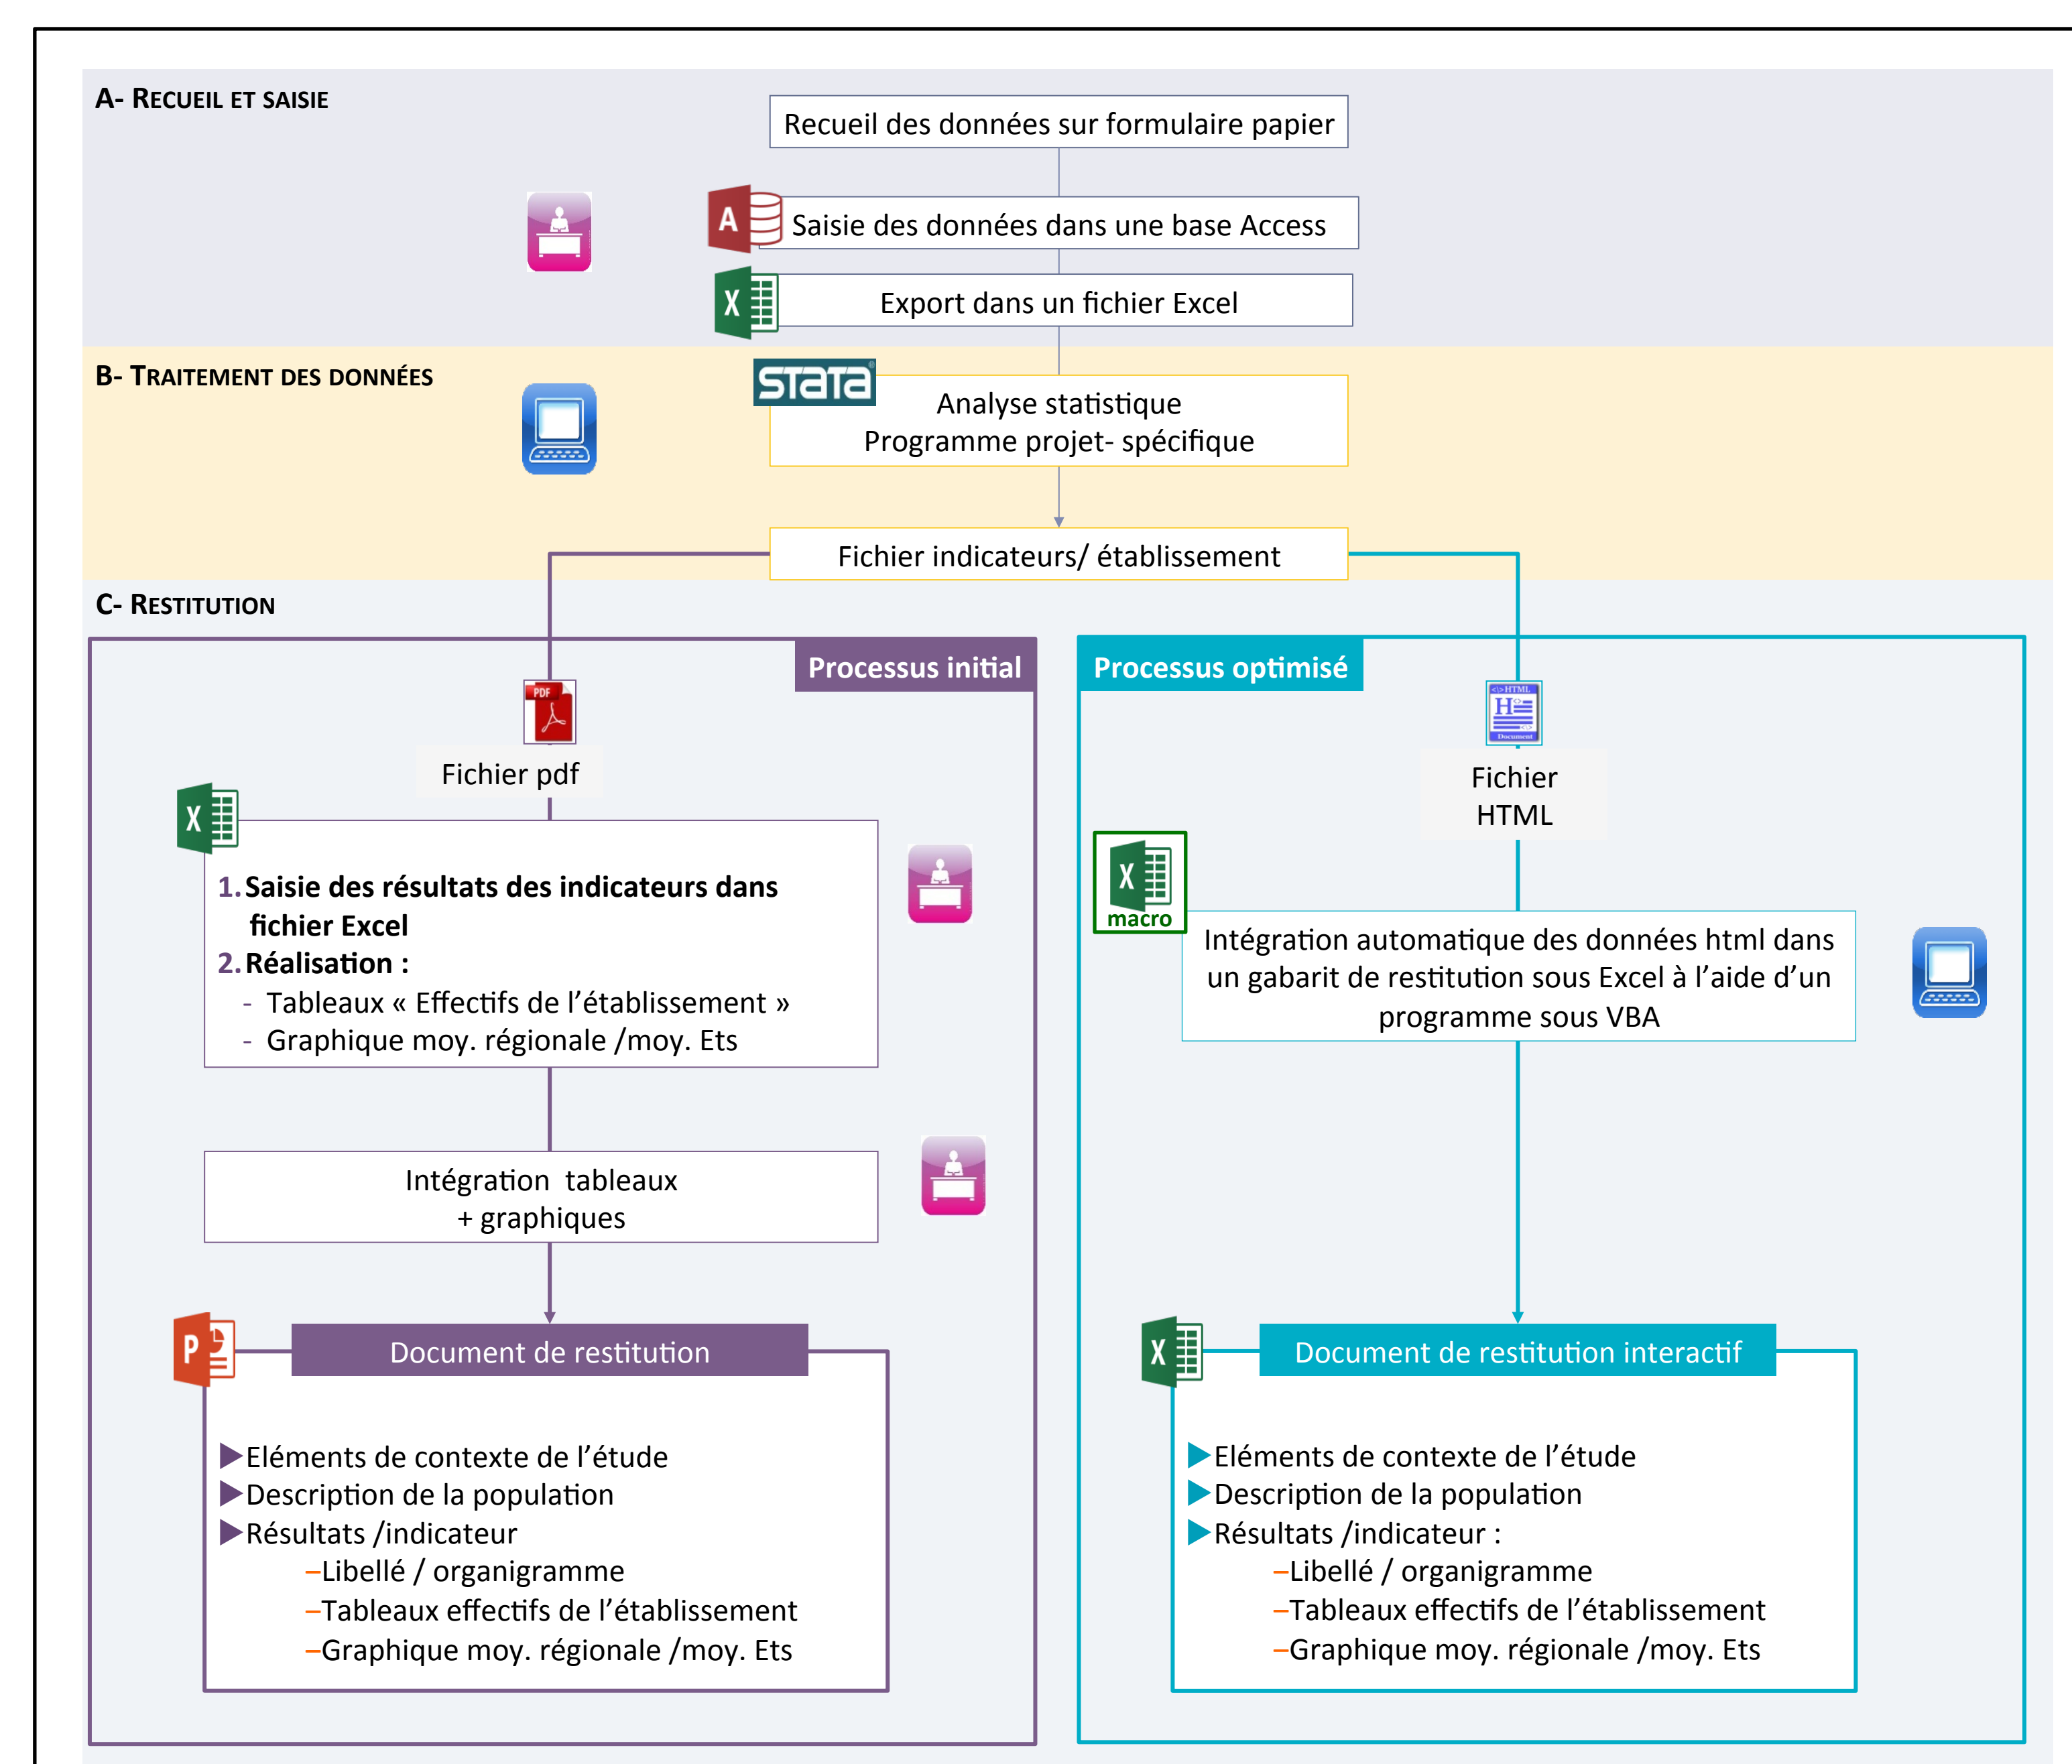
A- RECUEIL ET SAISIE

Recueil des données sur formulaire papier

Saisie des données dans une base Access

Export dans un fichier Excel

B- TRAITEMENT DES DONNÉES

stata

Analyse statistique
Programme projet- spécifique

Fichier indicateurs/ établissement

C- RESTITUTION

Processus initial

Fichier pdf

1. Saisie des résultats des indicateurs dans fichier Excel
2. Réalisation :
- Tableaux « Effectifs de l'établissement »
- Graphique moy. régionale /moy. Ets

Intégration tableaux
+ graphiques

Document de restitution

▶Eléments de contexte de l'étude
▶Description de la population
▶Résultats /indicateur
–Libellé / organigramme
–Tableaux effectifs de l'établissement
–Graphique moy. régionale /moy. Ets

Processus optimisé

Fichier
HTML

macro

Intégration automatique des données html dans un gabarit de restitution sous Excel à l'aide d'un programme sous VBA

Document de restitution interactif

▶Eléments de contexte de l'étude
▶Description de la population
▶Résultats /indicateur :
–Libellé / organigramme
–Tableaux effectifs de l'établissement
–Graphique moy. régionale /moy. Ets